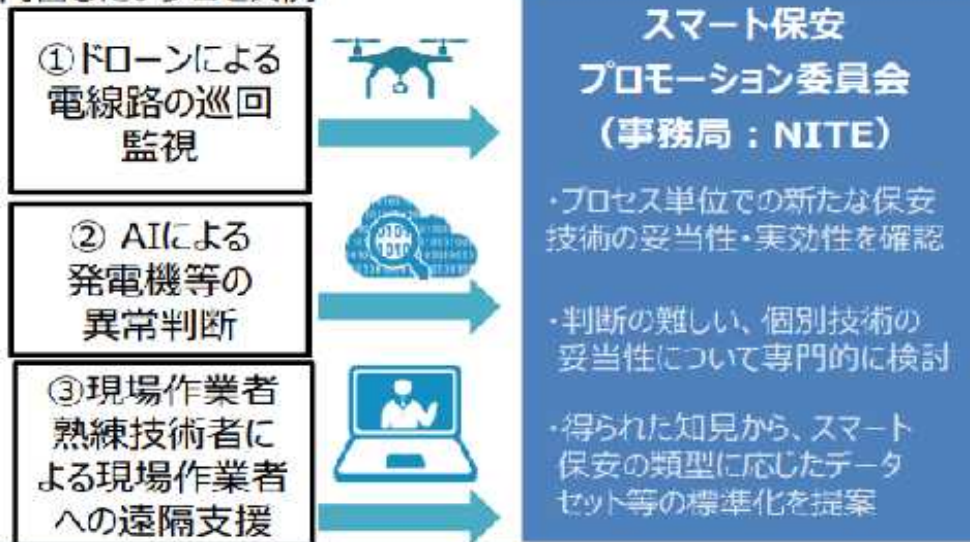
①ドローンによる電線路の巡回監視

② AIによる発電機等の異常判断

③現場作業者熟練技術者による現場作業者への遠隔支援

スマート保安プロモーション委員会（事務局：NITE）

・プロセス単位での新たな保安技術の妥当性・実効性を確認

・判断の難しい、個別技術の妥当性について専門的に検討

・得られた知見から、スマート保安の類型に応じたデータセット等の標準化を提案